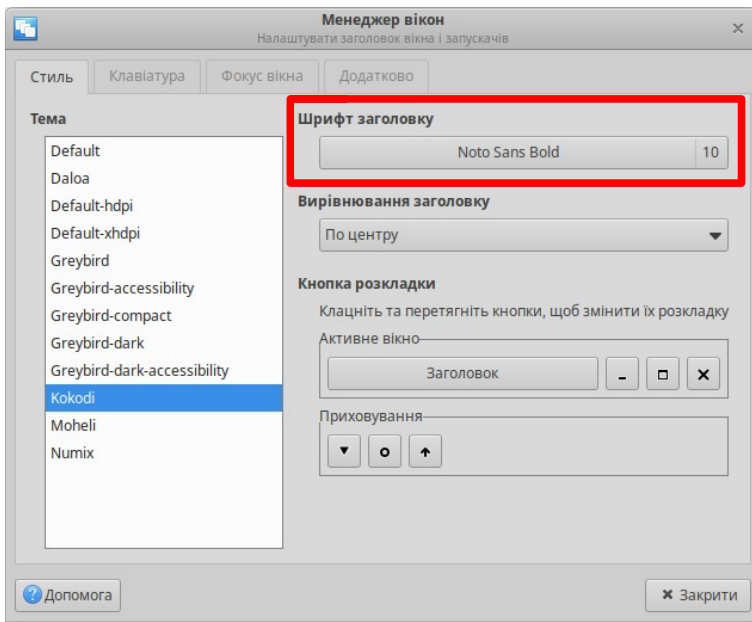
Менеджер вікон
Налаштувати заголовок вікна і запускачів

Стиль | Клавіатура | Фокус вікна | Додатково

Тема
Default
Daloa
Default-hdpi
Default-xhdpi
Greybird
Greybird-accessibility
Greybird-compact
Greybird-dark
Greybird-dark-accessibility
Kokodi
Moheli
Numix

Шрифт заголовку
Noto Sans Bold 10

Вирівнювання заголовку
По центру

Кнопка розкладки
Клацніть та перетягніть кнопки, щоб змінити їх розкладку
Активне вікно
Заголовок
Приховування

Допомога
Закрити